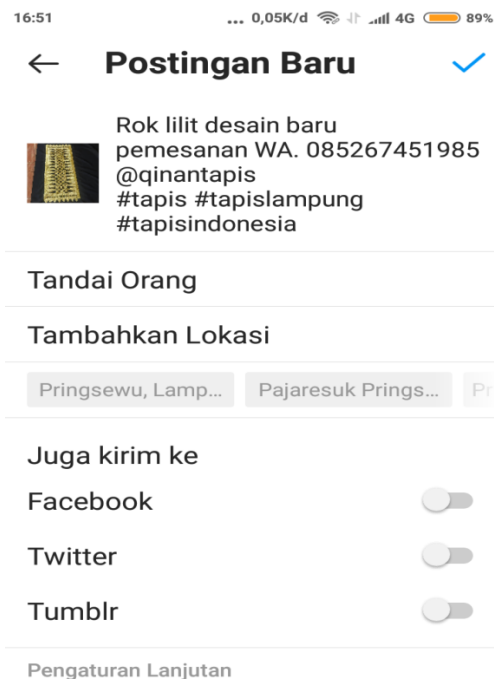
16:51 ... 0,05K/d 4G 89%

Postingan Baru

Rok lilit desain baru pemesanan WA. 085267451985 @qinantapis #tapis #tapislampung #tapisindonesia

Tandai Orang

Tambahkan Lokasi

Pringsewu, Lamp... Pajaresuk Prings... Pr

Juga kirim ke

Facebook

Twitter

Tumblr

Pengaturan Lanjutan